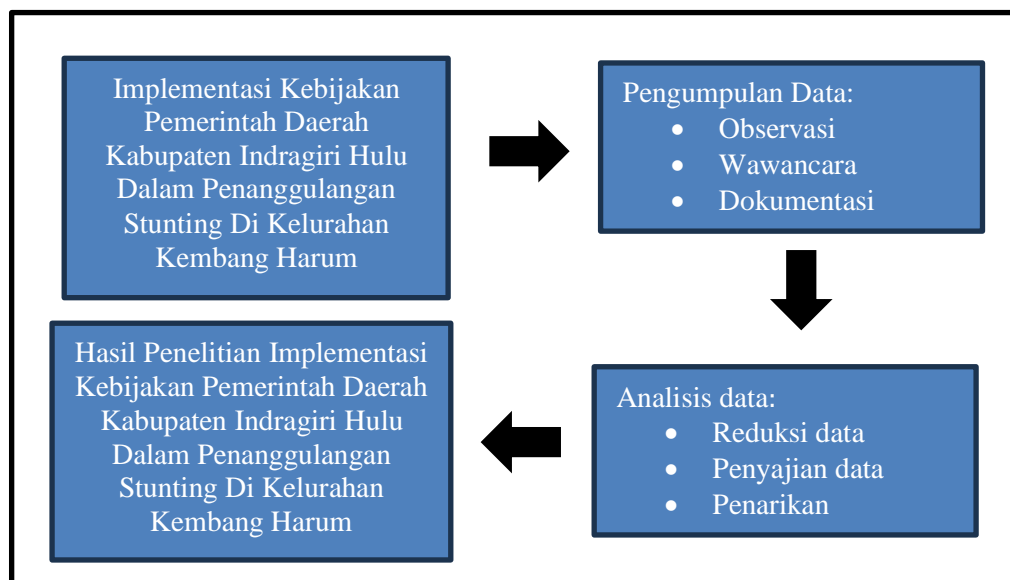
Implementasi Kebijakan Pemerintah Daerah Kabupaten Indragiri Hulu Dalam Penanggulangan Stunting Di Kelurahan Kembang Harum

Pengumpulan Data:
- Observasi
- Wawancara
- Dokumentasi

Analisis data:
- Reduksi data
- Penyajian data
- Penarikan

Hasil Penelitian Implementasi Kebijakan Pemerintah Daerah Kabupaten Indragiri Hulu Dalam Penanggulangan Stunting Di Kelurahan Kembang Harum